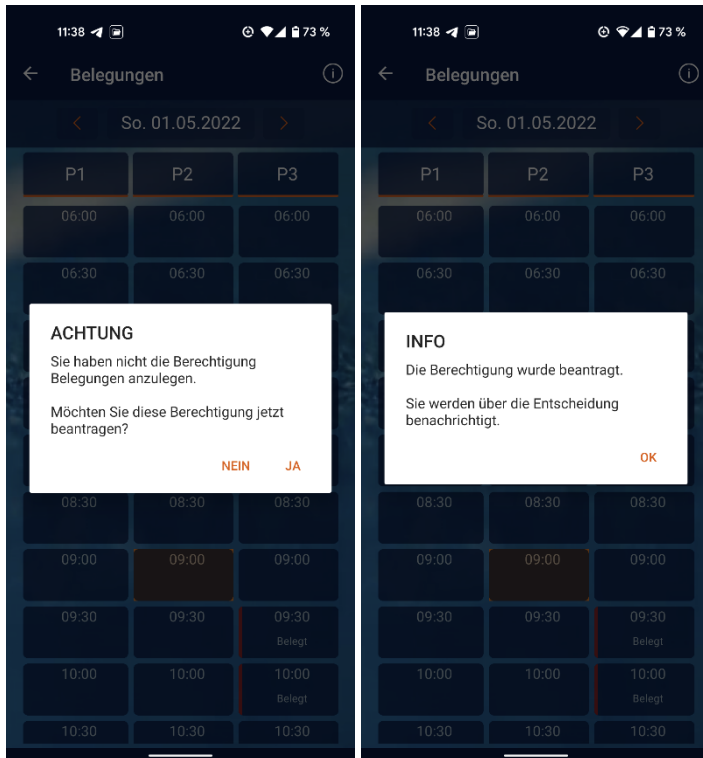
11:38 73 %

Belegungen

So. 01.05.2022

| P1 | P2 | P3 |
|---|---|---|
| 06:00 | 06:00 | 06:00 |
| 06:30 | 06:30 | 06:30 |
| 08:30 | 08:30 | 08:30 |
| 09:00 | 09:00 | 09:00 |
| 09:30 | 09:30 | 09:30 Belegt |
| 10:00 | 10:00 | 10:00 Belegt |
| 10:30 | 10:30 | 10:30 |

ACHTUNG

Sie haben nicht die Berechtigung Belegungen anzulegen.

Möchten Sie diese Berechtigung jetzt beantragen?

NEIN JA

11:38 73 %

Belegungen

So. 01.05.2022

| P1 | P2 | P3 |
|---|---|---|
| 06:00 | 06:00 | 06:00 |
| 06:30 | 06:30 | 06:30 |
| 08:30 | 08:30 | 08:30 |
| 09:00 | 09:00 | 09:00 |
| 09:30 | 09:30 | 09:30 Belegt |
| 10:00 | 10:00 | 10:00 Belegt |
| 10:30 | 10:30 | 10:30 |

INFO

Die Berechtigung wurde beantragt.

Sie werden über die Entscheidung benachrichtigt.

OK